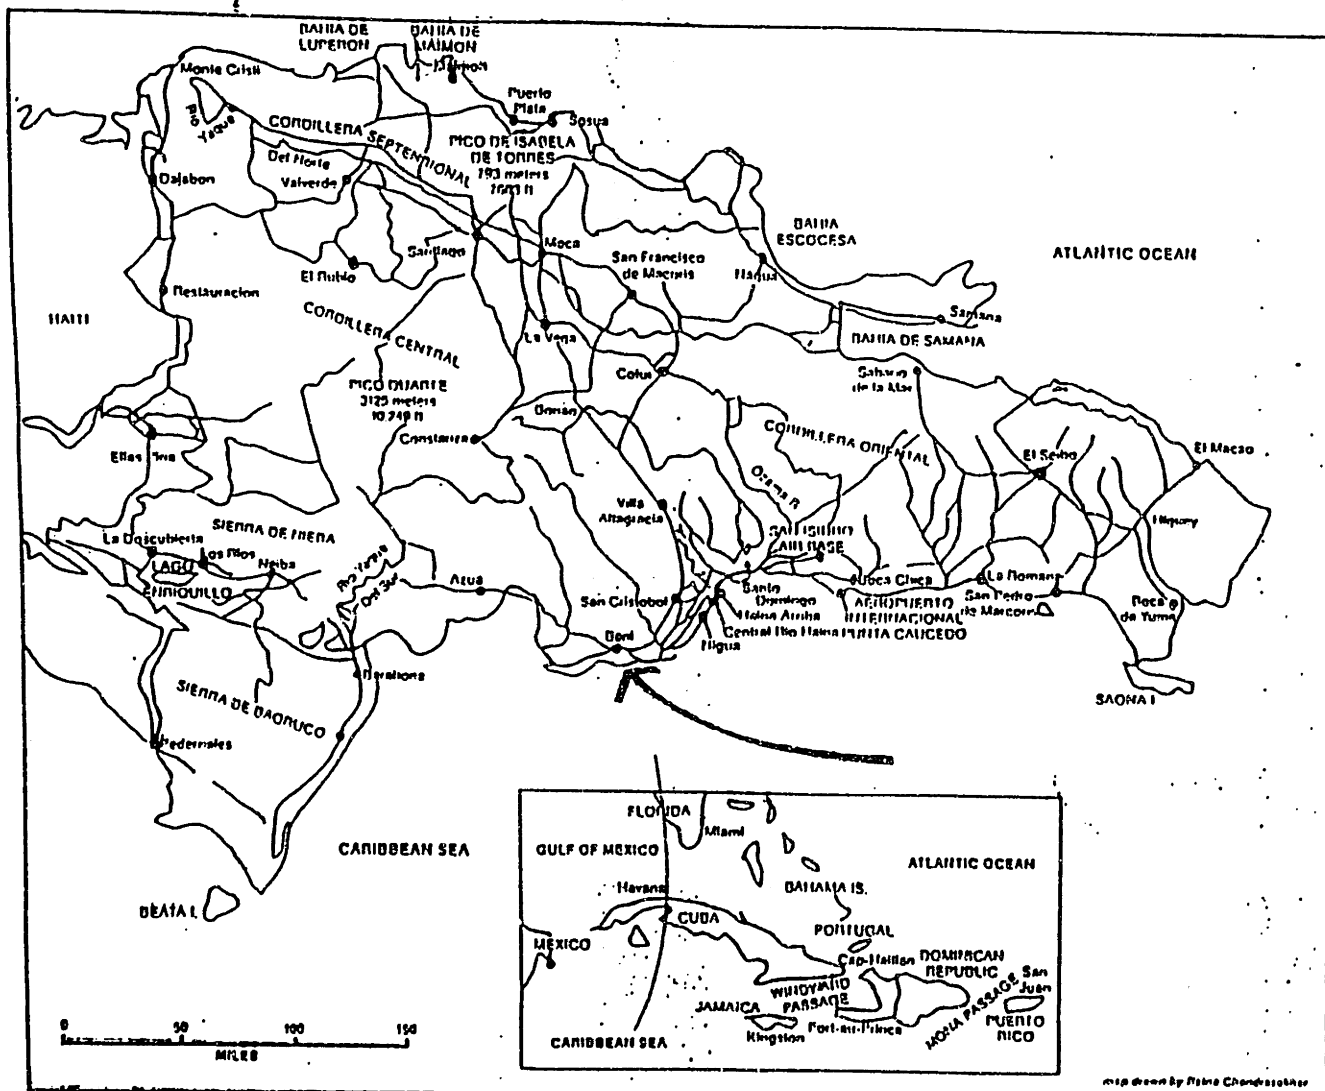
BAHIA DE LUPERON
BAHIA DE MAIMON
Maimon
Monte Cristi
Rio Yaque
Puerto Plata
Sosua
CORDILLERA SEPTENTRIONAL
PICO DE ISABELA DE TORRES
793 meters
2603 ft
Del Norte
Valverde
Dajabon
BAHIA ESCOCESA
ATLANTIC OCEAN
Santiago
Moca
El Rubio
San Francisco de Macoris
Nagua
Restauracion
HAITI
CORDILLERA CENTRAL
Samana
BAHIA DE SAMANA
La Vega
PICO DUARTE
3125 meters
10,249 ft
Cotui
Sabana de la Mar
Bonao
Constanza
CORDILLERA ORIENTAL
El Macao
Elias Pina
Ozama R
El Seibo
Villa Altagracia
SIERRA DE NEIBA
SAN ISIDRO AIR BASE
Higuey
La Descubierta
Los Rios
LAGO ENRIQUILLO
Neiba
Rio Yaque del Sur
Azua
Santo Domingo
Boca Chica
La Romana
San Cristobal
Haina Arriba
AEROPUERTO INTERNACIONAL
San Pedro de Macoris
Boca de Yuma
Bani
Central Rio Haina
PUNTA CAUCEDO
Nigua
Barahona
SIERRA DE BAORUCO
SAONA I
Pedernales
CARIBBEAN SEA
BEATA I
FLORIDA
Miami
GULF OF MEXICO
ATLANTIC OCEAN
Havana
BAHAMA IS.
CUBA
PORTUGAL
MEXICO
Cap-Haitien
DOMINICAN REPUBLIC
WINDWARD PASSAGE
MONA PASSAGE
San Juan
JAMAICA
PUERTO RICO
Port-au-Prince
CARIBBEAN SEA
Kingston
0
50
100
150
MILES
map drawn by Rima Chandrasekhar